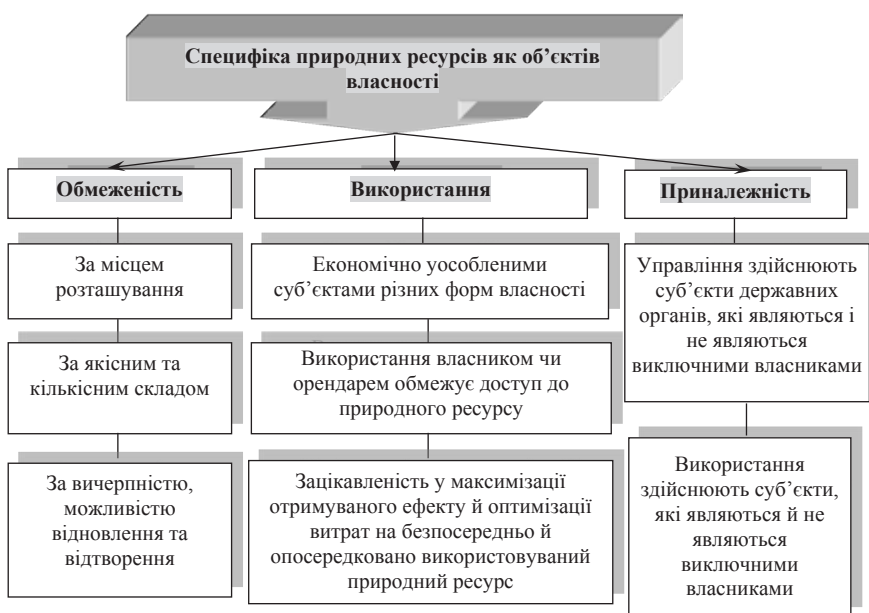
Специфіка природних ресурсів як об'єктів власності

Обмеженість

Використання

Приналежність

За місцем розташування

За якісним та кількісним складом

За вичерпністю, можливістю відновлення та відтворення

Економічно усособленими суб'єктами різних форм власності

Використання власником чи орендарем обмежує доступ до природного ресурсу

Зацікавленість у максимізації отримуваного ефекту й оптимізації витрат на безпосередньо й опосередковано використовуваний природний ресурс

Управління здійснюють суб'єкти державних органів, які являються і не являються виключними власниками

Використання здійснюють суб'єкти, які являються й не являються виключними власниками